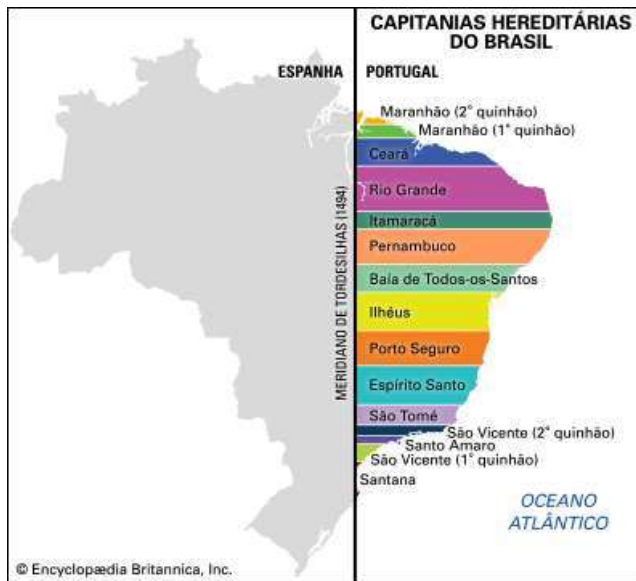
CAPITANIAS HEREDITÁRIAS DO BRASIL

ESPANHA

PORTUGAL

MERIDIANO DE TORDESILHAS (1494)

Maranhão (2° quinhão)

Maranhão (1° quinhão)

Ceará

Rio Grande

Itamaracá

Pernambuco

Baía de Todos-os-Santos

Ilhéus

Porto Seguro

Espírito Santo

São Tomé

São Vicente (2° quinhão)

Santo Amaro

São Vicente (1° quinhão)

Santana

OCEANO ATLÂNTICO

© Encyclopædia Britannica, Inc.